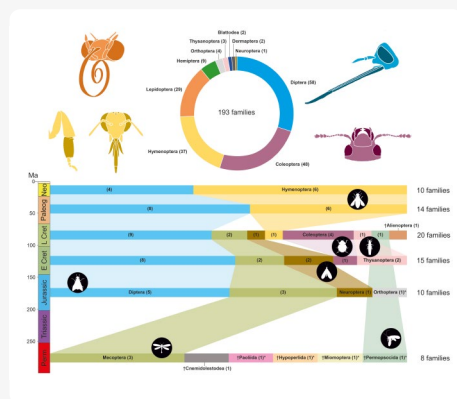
Blattodea (2)
Dermaptera (2)
Thysanoptera (3)
Neuroptera (1)
Orthoptera (4)
Hemiptera (9)
Diptera (58)
Lepidoptera (20)
193 families
Hymenoptera (37)
Coleoptera (46)

Ma
Neo
Paleog
L Cret
E Cret
Jurassic
Triassic
Perm

50
100
150
200
250

(4)
Hymenoptera (6)
10 families
(8)
(6)
14 families
†Aleuroptera (1)
(9)
(2)
(1)
(1)
Coleoptera (4)
(1)
(1)
20 families
(4)
(2)
(2)
Thysanoptera (2)
15 families
Diptera (5)
(3)
Neuroptera (1)
Orthoptera (1)*
10 families
Mecoptera (3)
†Cnemidolestodea (1)
†Parahiida (1)*
†Hypoperlida (1)*
†Miomoptera (1)*
†Permopsocida (1)*
8 families